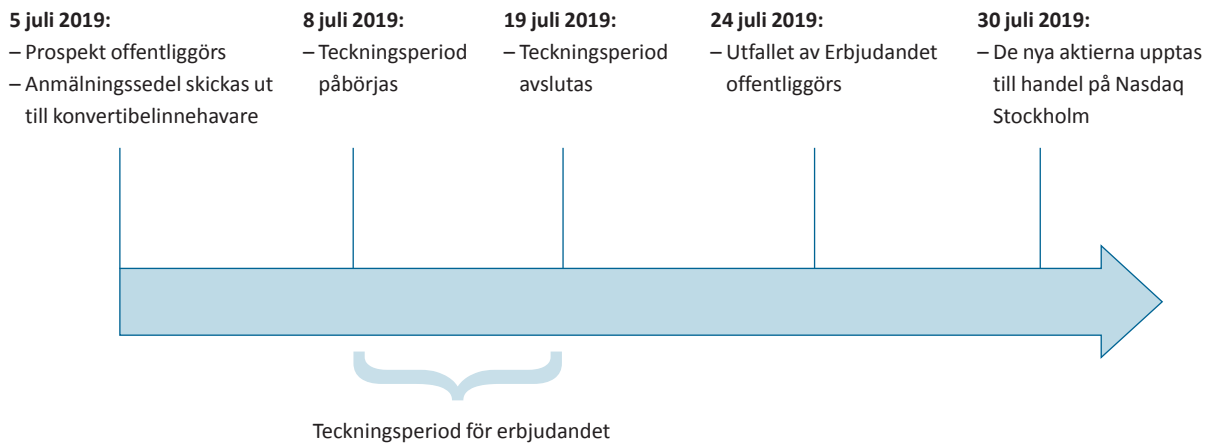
**5 juli 2019:**
– Prospekt offentliggörs
– Anmälningssedel skickas ut till konvertibelinnehavare

**8 juli 2019:**
– Teckningsperiod påbörjas

**19 juli 2019:**
– Teckningsperiod avslutas

**24 juli 2019:**
– Utfallet av Erbjudandet offentliggörs

**30 juli 2019:**
– De nya aktierna upptas till handel på Nasdaq Stockholm

Teckningsperiod för erbjudandet